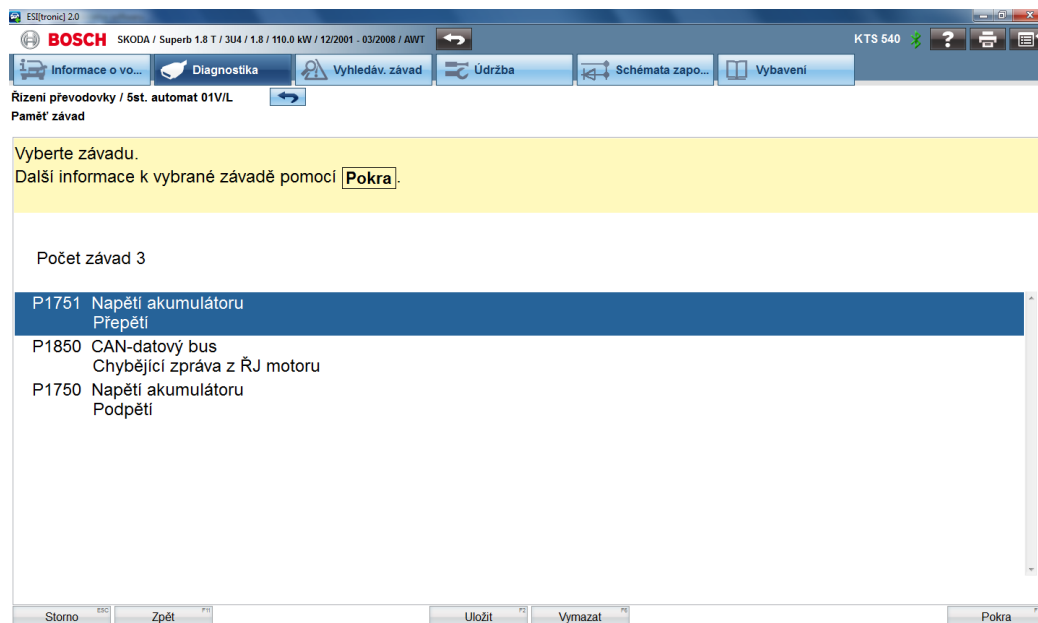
ESI[tronic] 2.0

BOSCH SKODA / Superb 1.8 T / 3U4 / 1.8 / 110.0 kW / 12/2001 - 03/2008 / AWT

KTS 540

Informace o vo... Diagnostika Vyhledáv. závad Údržba Schémata zapo... Vybavení

Řízení převodovky / 5st. automat 01V/L
Paměť závad

Vyberte závadu.
Další informace k vybrané závadě pomocí Pokra.

Počet závad 3

P1751 Napětí akumulátoru
Přepětí
P1850 CAN-datový bus
Chybějící zpráva z ŘJ motoru
P1750 Napětí akumulátoru
Podpětí

Storno ESC Zpět F11 Uložit F2 Vymazat F6 Pokra